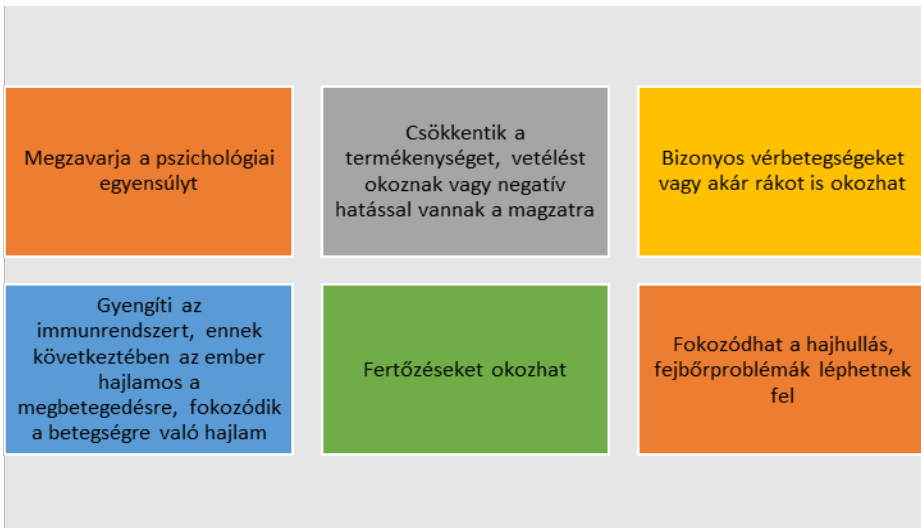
Megzavarja a pszichológiai egyensúlyt

Csökkentik a termékenységet, vetélést okoznak vagy negatív hatással vannak a magzatra

Bizonyos vérbetegségeket vagy akár rákot is okozhat

Gyengíti az immunrendszert, ennek következtében az ember hajlamos a megbetegedésre, fokozódik a betegségre való hajlam

Fertőzéseket okozhat

Fokozódhat a hajhullás, fejbőrproblémák léphetnek fel